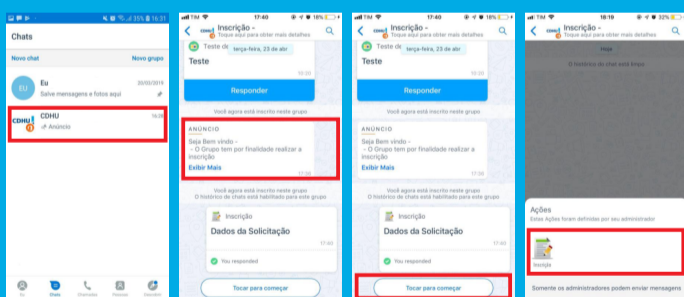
35% 16:31

Chats

Novo chat

Novo grupo

EU

Eu

20/03/2019

Salve mensagens e fotos aqui

CDHU

CDHU

16:38

Anúncio

Eu

Chats

Chamadas

Pessoas

Descobrir

TIM

17:40

18%

Inscrição

Toque aqui para obter mais detalhes

Teste de

terça-feira, 23 de abr

Teste

16:30

Responder

Você agora está inscrito neste grupo

ANÚNCIO

Seja Bem vindo -
- O Grupo tem por finalidade realizar a inscrição

Exibir Mais

17:39

Você agora está inscrito neste grupo
O histórico de chats está habilitado para este grupo

Inscrição

Dados da Solicitação

17:40

You responded

Tocar para começar

TIM

17:40

18%

Inscrição

Toque aqui para obter mais detalhes

Teste de

terça-feira, 23 de abr

Teste

16:30

Responder

Você agora está inscrito neste grupo

ANÚNCIO

Seja Bem vindo -
- O Grupo tem por finalidade realizar a inscrição

Exibir Mais

17:39

Você agora está inscrito neste grupo
O histórico de chats está habilitado para este grupo

Inscrição

Dados da Solicitação

17:40

You responded

Tocar para começar

TIM

18:19

32%

Inscrição

Toque aqui para obter mais detalhes

Hoje

O histórico de chat está limpo

Ações

Estas Ações foram definidas por seu administrador

Inscrição

Somente os administradores podem enviar mensagens